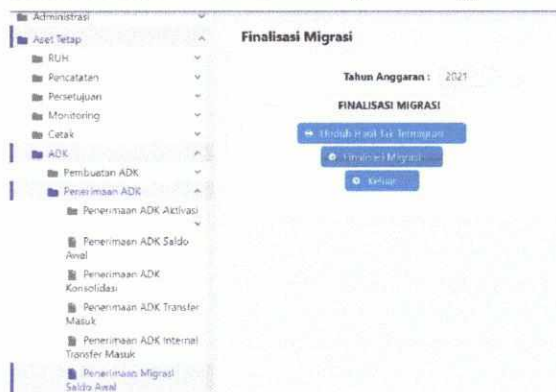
Administrasi
Aset Tetap
RUH
Pencatatan
Persetujuan
Monitoring
Cetak
ADK
Pembuatan ADK
Penerimaan ADK
Penerimaan ADK Aktivasi
Penerimaan ADK Saldo Awal
Penerimaan ADK Konsolidasi
Penerimaan ADK Transfer Masuk
Penerimaan ADK Internal Transfer Masuk
Penerimaan Migrasi Saldo Awal

Finalisasi Migrasi

Tahun Anggaran : 2021

FINALISASI MIGRASI

Unduh Hasil Tak Tertangani
Finalisasi Migrasi
Keluar